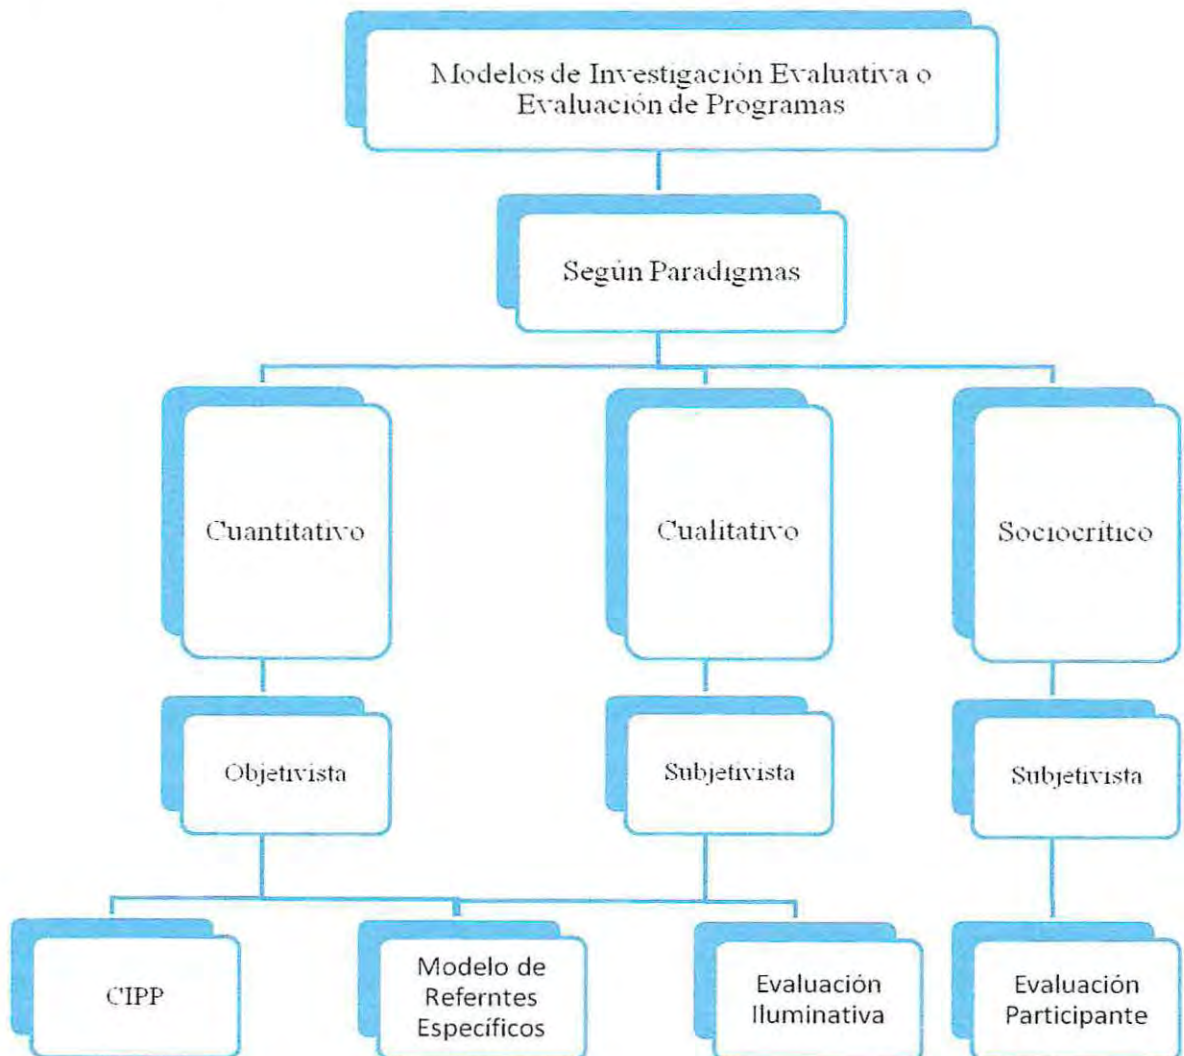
Modelos de Investigación Evaluativa o Evaluación de Programas

Según Paradigmas

Cuantitativo

Cualitativo

Sociocrítico

Objetivista

Subjetivista

Subjetivista

CIPP

Modelo de Referntes Específicos

Evaluación Iluminativa

Evaluación Participante